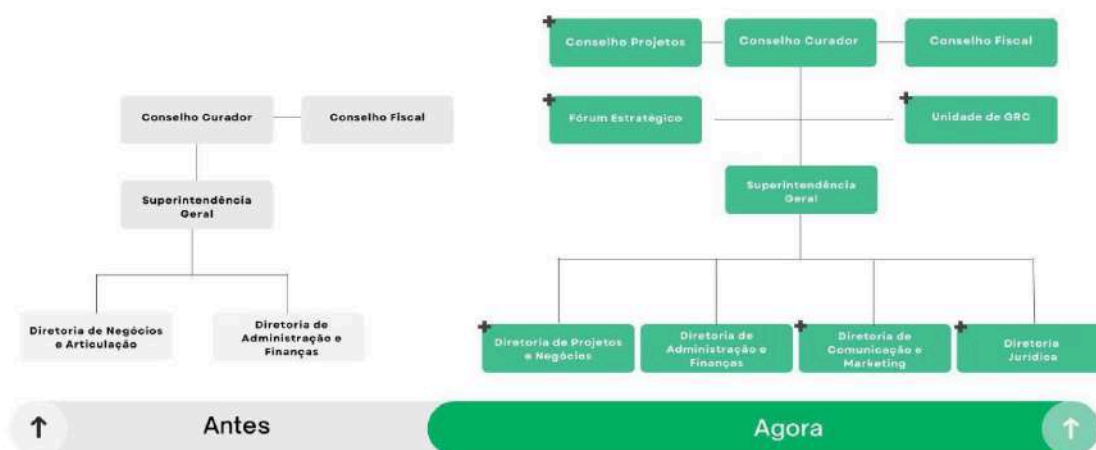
Conselho Curador

Conselho Fiscal

Superintendência Geral

Diretoria de Negócios e Articulação

Diretoria de Administração e Finanças

+ Conselho Projetos

Conselho Curador

Conselho Fiscal

+ Fórum Estratégico

+ Unidade de GRC

Superintendência Geral

+ Diretoria de Projetos e Negócios

Diretoria de Administração e Finanças

+ Diretoria de Comunicação e Marketing

+ Diretoria Jurídica

↑ Antes

Agora ↑